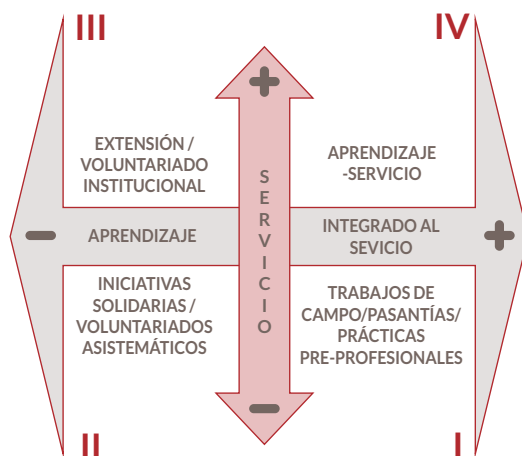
III

IV

EXTENSIÓN / VOLUNTARIADO INSTITUCIONAL

APRENDIZAJE -SERVICIO

S E R V I C I O

APRENDIZAJE

INTEGRADO AL SEVICIO

INICIATIVAS SOLIDARIAS / VOLUNTARIADOS ASISTEMÁTICOS

TRABAJOS DE CAMPO/PASANTÍAS/ PRÁCTICAS PRE-PROFESIONALES

II

I